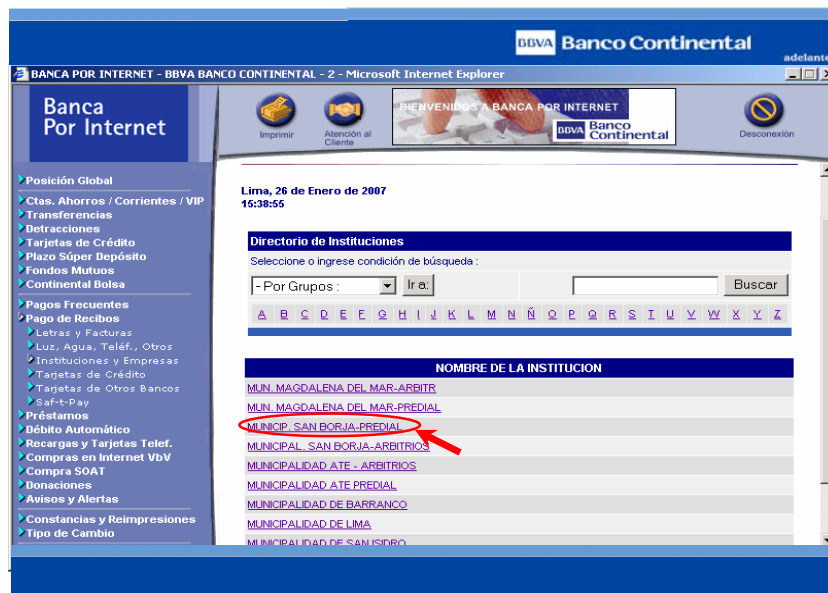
BBVA Banco Continental

adelante

BANCA POR INTERNET - BBVA BANCO CONTINENTAL - 2 - Microsoft Internet Explorer

Banca Por Internet

Imprimir

Atención al Cliente

BIENVENIDOS A BANCA POR INTERNET

BBVA Banco Continental

Desconexión

Posición Global
Ctas. Ahorros / Corrientes / VIP
Transferencias
Detracciones
Tarjetas de Crédito
Plazo Súper Depósito
Fondos Mutuos
Continental Bolsa
Pagos Frecuentes
Pago de Recibos
Letras y Facturas
Luz, Agua, Teléf., Otros
Instituciones y Empresas
Tarjetas de Crédito
Tarjetas de Otros Bancos
Saf-t-Pay
Préstamos
Débito Automático
Recargas y Tarjetas Telef.
Compras en Internet VbV
Compra SOAT
Donaciones
Avisos y Alertas
Constancias y Reimpresiones
Tipo de Cambio

Lima, 26 de Enero de 2007
15:38:55

Directorio de Instituciones

Seleccione o ingrese condición de búsqueda :

- Por Grupos :

Ir a:

Buscar

A B C D E F G H I J K L M N Ñ O P Q R S T U V W X Y Z

NOMBRE DE LA INSTITUCION

MUN. MAGDALENA DEL MAR-ARBITR
MUN. MAGDALENA DEL MAR-PREDIAL
MUNICIP. SAN BORJA-PREDIAL
MUNICIPAL. SAN BORJA-ARBITRIOS
MUNICIPALIDAD ATE - ARBITRIOS
MUNICIPALIDAD ATE PREDIAL
MUNICIPALIDAD DE BARRANCO
MUNICIPALIDAD DE LIMA
MUNICIPALIDAD DE SAN ISIDRO